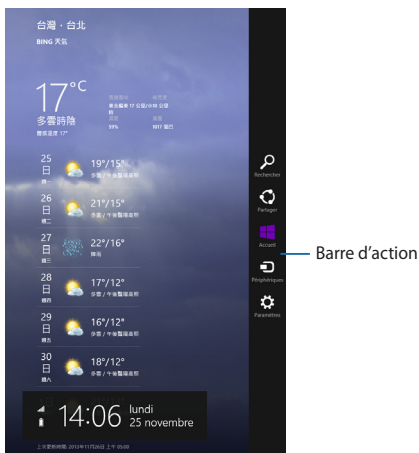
台灣，台北
BING 天氣

17°C
多雲時陰
體感溫度 17°

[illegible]

25 日 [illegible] 19°/15° 多雲 / 午後雷陣雨
26 日 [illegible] 21°/15° 多雲 / 午後雷陣雨
27 日 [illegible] 22°/16° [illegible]
28 日 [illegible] 17°/12° 多雲 / 午後雷陣雨
29 日 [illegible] 16°/12° 多雲 / 午後雷陣雨
30 日 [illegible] 18°/12° 多雲 / 午後雷陣雨

14:06 lundi 25 novembre

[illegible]

Rechercher
Partager
Accueil
Périphériques
Paramètres

Barre d'action